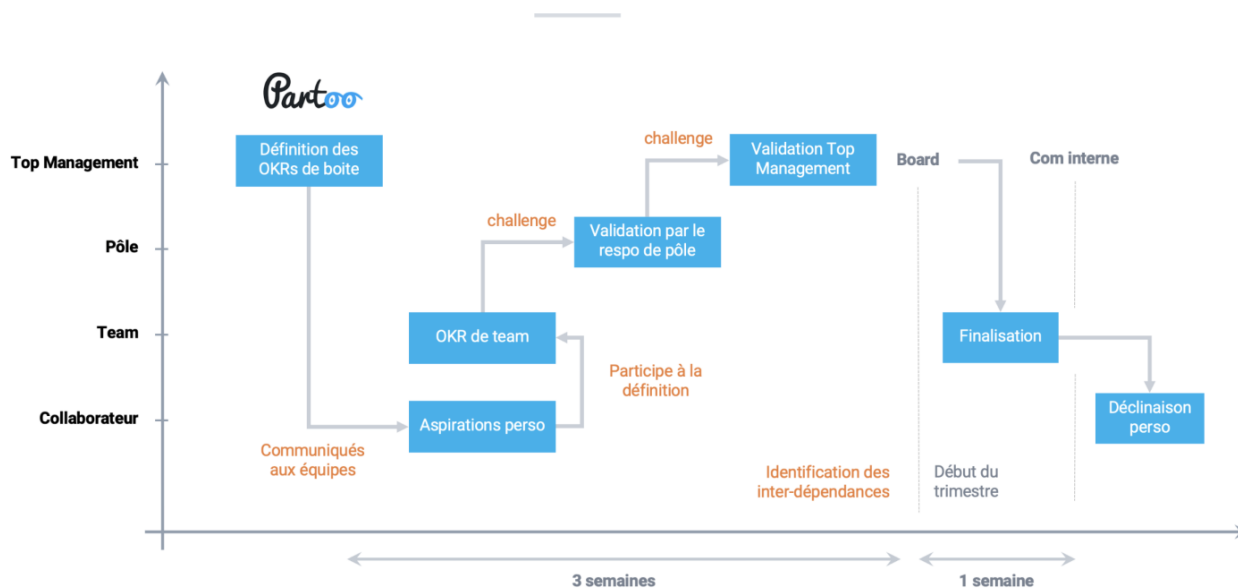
Partoo

Top Management

Pôle

Team

Collaborateur

Définition des OKRs de boite

Communiqués aux équipes

Aspirations perso

Participe à la définition

OKR de team

challenge

Validation par le respo de pôle

challenge

Validation Top Management

Board

Com interne

Finalisation

Déclinaison perso

Identification des inter-dépendances

Début du trimestre

3 semaines

1 semaine